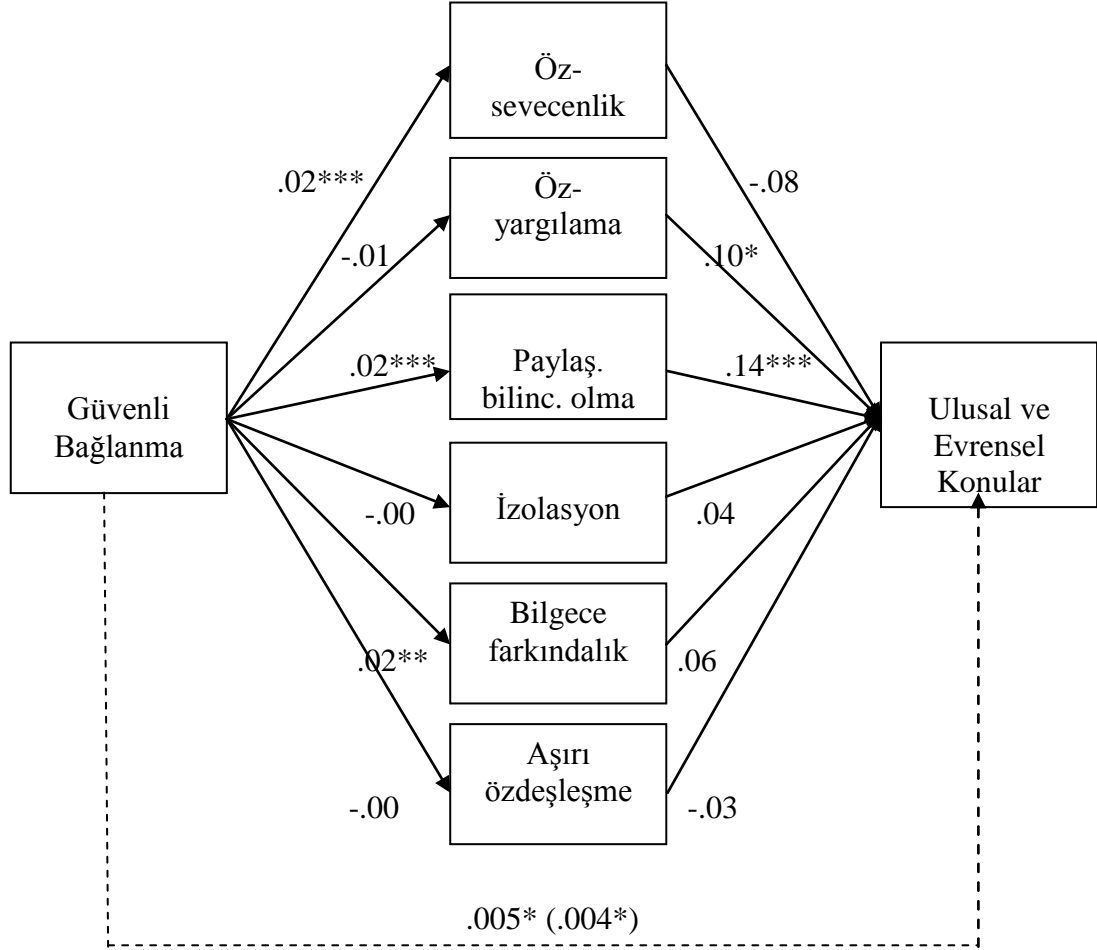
Öz-sevecenlik

.02***

-.08

Öz-yargılama

-.01

.10*

.02***

Paylaş. bilinc. olma

.14***

Güvenli Bağlanma

Ulusal ve Evrensel Konular

-.00

İzolasyon

.04

Bilgece farkındalık

.02**

.06

Aşırı özdeşleşme

-.00

-.03

.005* (.004*)